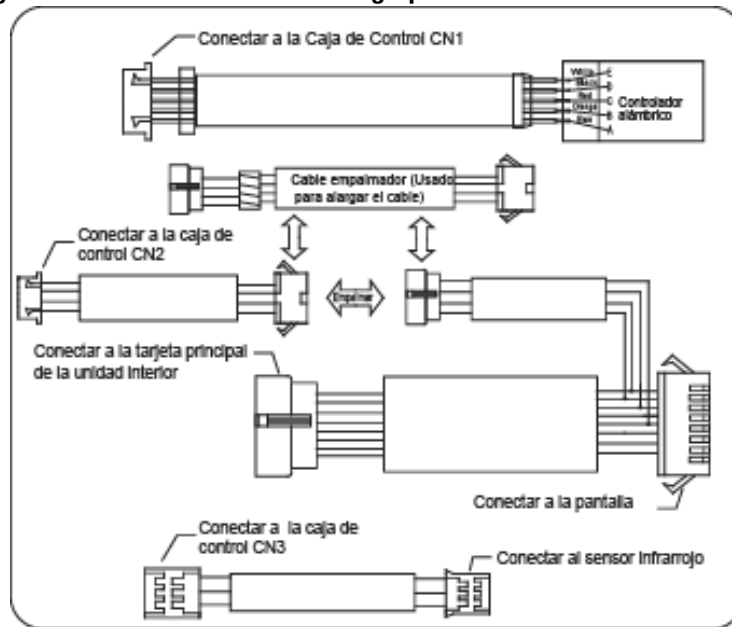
Conectar a la Caja de Control CN1

Yellow E
Black D
Red C
Orange B
Brown A

Controlador alámbrico

Cable empalmador (Usado para alargar el cable)

Conectar a la caja de control CN2

Empalmar

Conectar a la tarjeta principal de la unidad interior

Conectar a la pantalla

Conectar a la caja de control CN3

Conectar al sensor infrarrojo